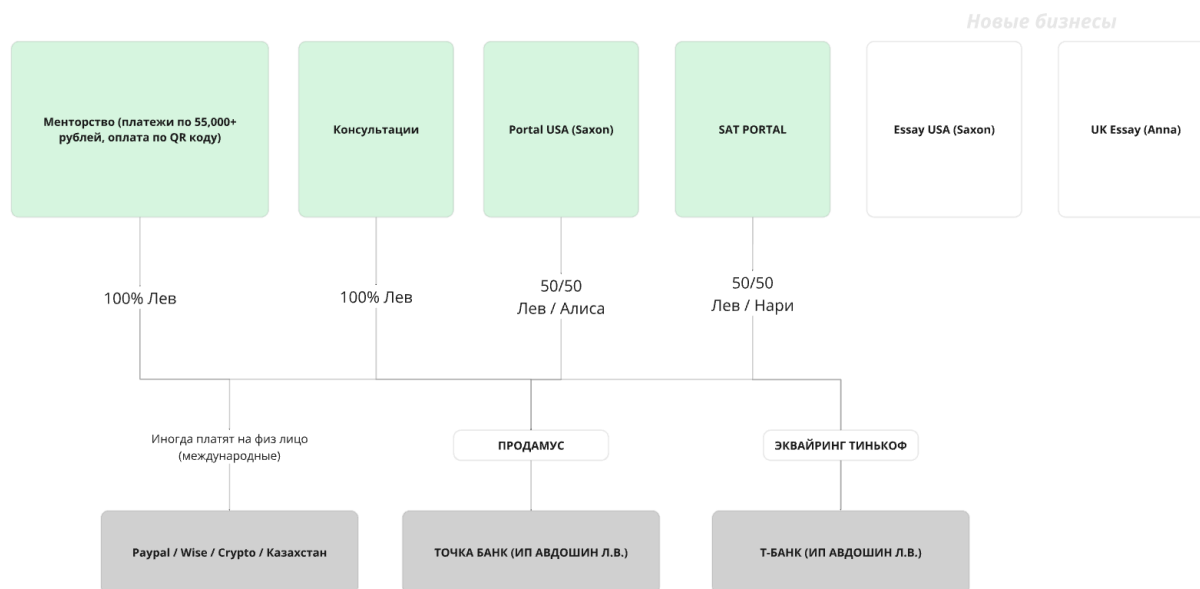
Новые бизнесы

Менторство (платежи по 55,000+ рублей, оплата по QR коду)

Консультации

Portal USA (Saxon)

SAT PORTAL

Essay USA (Saxon)

UK Essay (Anna)

100% Лев

100% Лев

50/50
Лев / Алиса

50/50
Лев / Нари

Иногда платят на физ лицо (международные)

ПРОДАМУС

ЭКВАЙРИНГ ТИНЬКОФ

Paypal / Wise / Crypto / Казахстан

ТОЧКА БАНК (ИП АВДОШИН Л.В.)

Т-БАНК (ИП АВДОШИН Л.В.)